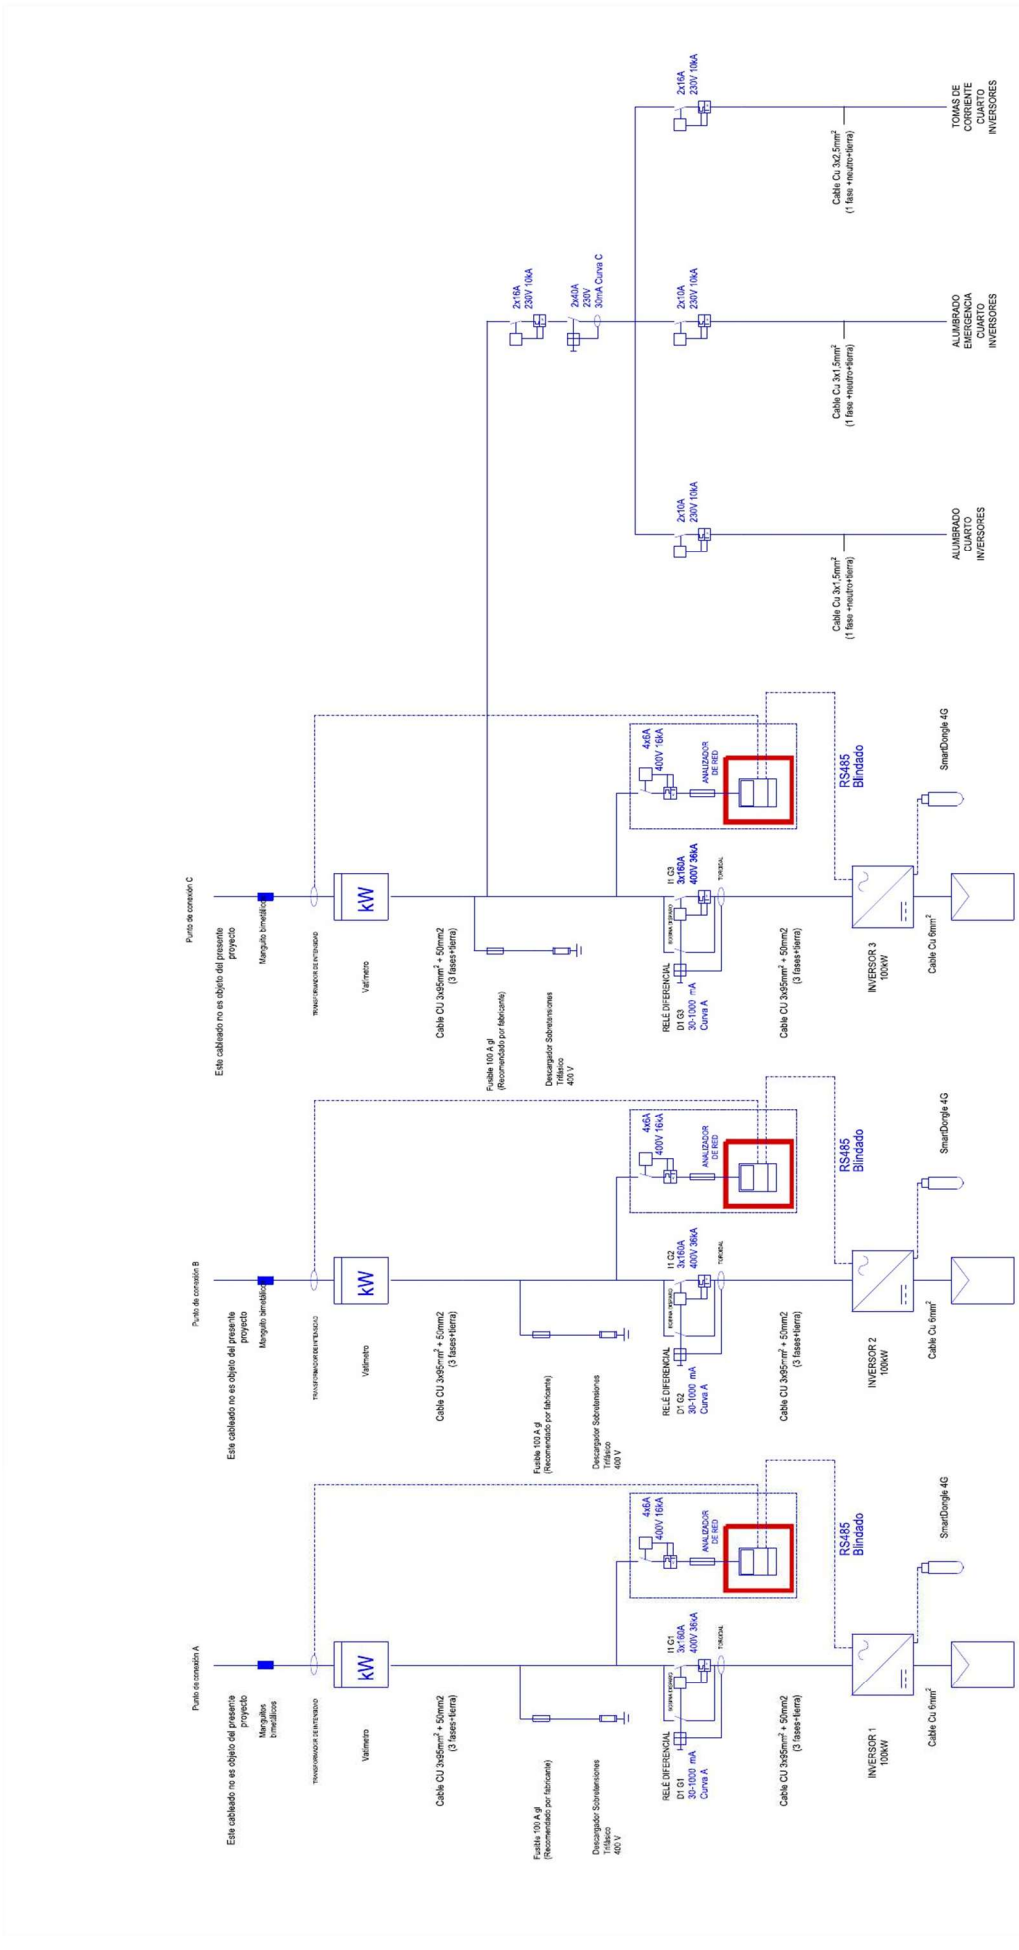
TOMAS DE CORRIENTE CUARTO INVERSORES

2x16A
230V 10kA

Cable Cu 3x2,5mm$^2$
(1 fase +neutro+tierra)

2x16A
230V 10kA

2x40A
230V
30mA Curva C

2x10A
230V 10kA

ALUMBRADO EMERGENCIA CUARTO INVERSORES

Cable Cu 3x1,5mm$^2$
(1 fase +neutro+tierra)

2x10A
230V 10kA

ALUMBRADO CUARTO INVERSORES

Cable Cu 3x1,5mm$^2$
(1 fase +neutro+tierra)

Punto de conexión C

Este cableado no es objeto del presente proyecto

Manguito bimetálico

TRANSFORMADOR DE INTENSIDAD

kW

Vatímetro

Cable CU 3x95mm$^2$ + 50mm2
(3 fases+tierra)

Fusible 100 A gl
(Recomendado por fabricante)

Descargador Sobretensiones
Trifásico
400 V

4x6A
400V 16kA

ANALIZADOR DE RED

RS485
Blindado

SmartDongle 4G

I1 G3
3x160A
400V 36kA

TOROIDAL

BOBINA DISPARO

RELÉ DIFERENCIAL
D1 G3
30-1000 mA
Curva A

Cable CU 3x95mm$^2$ + 50mm2
(3 fases+tierra)

INVERSOR 3
100kW

Cable Cu 6mm$^2$

Punto de conexión B

Este cableado no es objeto del presente proyecto

Manguito bimetálico

TRANSFORMADOR DE INTENSIDAD

kW

Vatímetro

Cable CU 3x95mm$^2$ + 50mm2
(3 fases+tierra)

Fusible 100 A gl
(Recomendado por fabricante)

Descargador Sobretensiones
Trifásico
400 V

4x6A
400V 16kA

ANALIZADOR DE RED

RS485
Blindado

SmartDongle 4G

I1 G2
3x160A
400V 36kA

TOROIDAL

BOBINA DISPARO

RELÉ DIFERENCIAL
D1 G2
30-1000 mA
Curva A

Cable CU 3x95mm$^2$ + 50mm2
(3 fases+tierra)

INVERSOR 2
100kW

Cable Cu 6mm$^2$

Punto de conexión A

Este cableado no es objeto del presente proyecto

Manguitos bimetálicos

TRANSFORMADOR DE INTENSIDAD

kW

Vatímetro

Cable CU 3x95mm$^2$ + 50mm2
(3 fases+tierra)

Fusible 100 A gl
(Recomendado por fabricante)

Descargador Sobretensiones
Trifásico
400 V

4x6A
400V 16kA

ANALIZADOR DE RED

RS485
Blindado

SmartDongle 4G

I1 G1
3x160A
400V 36kA

TOROIDAL

BOBINA DISPARO

RELÉ DIFERENCIAL
D1 G1
30-1000 mA
Curva A

Cable CU 3x95mm$^2$ + 50mm2
(3 fases+tierra)

INVERSOR 1
100kW

Cable Cu 6mm$^2$